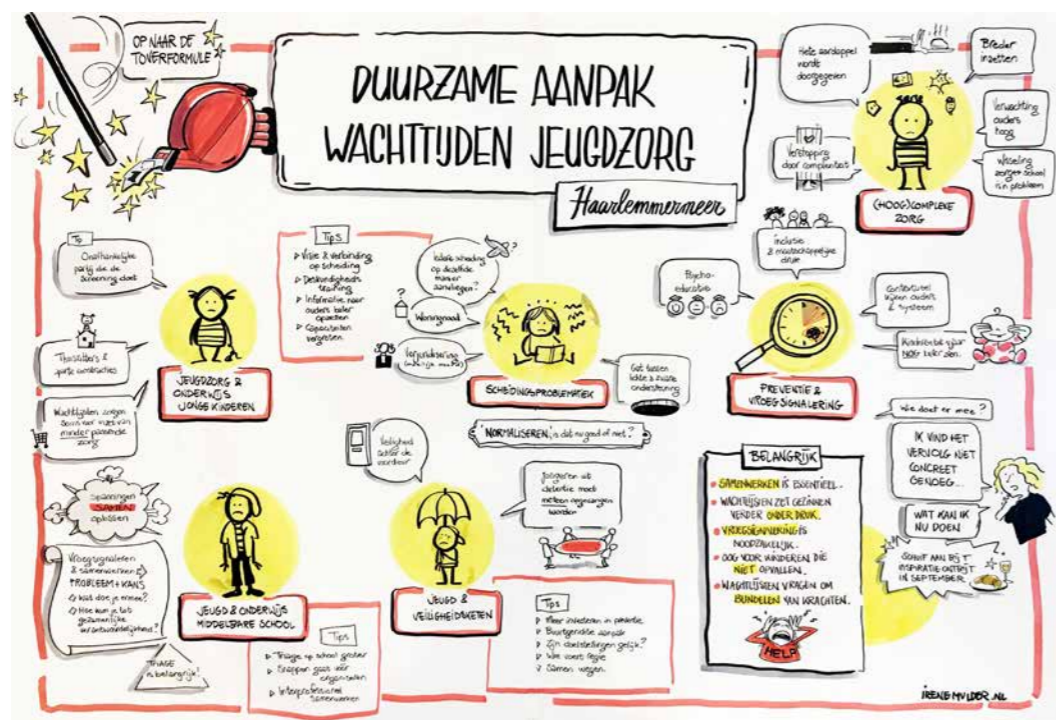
OP NAAR DE TOVERFORMULE

DUURZAME AANPAK WACHTTIJDEN JEUGDZORG

Haarlemmermeer

Hete aardappel wordt doorgegeven

Breder inzetten

Verwachting ouders hoog

Wisseling zorgen school is in probleem

Verstopping door complexiteit

(HOOG) COMPLEXE ZORG

Tip

Onafhankelijke partij die de screening doet

JEUGDZORG & ONDERWIJS JONGE KINDEREN

Thuisblijvers & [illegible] contracten

Wachttijden zorgen soms voor inzet van minder passende zorg

Tips

Visie & verbinding op scheiding

Deskundigheids training

Informatie naar ouders toe opschalen

Capaciteiten vergroten

Ideale scheiding op dezelfde manier aanvliegen?

Woningnood

Verandering (andere media)

SCHEIDINGSPROBLEMATIEK

Gat tussen lichte & zware ondersteuning

Inclusie & maatschappelijke druk

Psycho-educatie

Contextueel kijken ouders & systeem

Kinderen die jaar NOG later zien.

PREVENTIE & VROEGSIGNALERING

"NORMALISEREN" is dat nu goed of niet?

Veiligheid achter de voordeur

Spanningen SAMEN oplossen

Vroegsignaleren & samenwerken = PROBLEEM + KANS

Wat doe je ermee?

Hoe kun je tot gezamenlijke verantwoordelijkheid?

JEUGD & ONDERWIJS MIDDELBARE SCHOOL

Tips

Triage op school zetten

Stappen gaan voor zorgen

Interprofessioneel samenwerken

TRIAGE is belangrijk!

Jongeren uit delictie moet meteen geholpen worden

JEUGD & VEILIGHEIDSKETEN

Tips

Meer investeren in preventie

Buurtgerichte aanpak

Zijn doelstellingen gelijk?

Wie voert regie

Samen vragen.

Wie doet er mee?

BELANGRIJK

SAMENWERKEN IS ESSENTIEEL.

WACHTLIJSTEN ZET GEZINNEN VERDER ONDER DRUK.

VROEGSIGNALERING IS NOODZAKELIJK.

OOG VOOR KINDEREN DIE NIET OPVALLEN.

WACHTLIJSTEN VRAGEN OM BUNDELEN VAN KRACHTEN.

HELP

IK VIND HET VERVOLG NIET CONCREET GENOEG.

WAT KAN IK NU DOEN

SCHUIF AAN BIJ 'T INSPIRATIE ONTBIJT IN SEPTEMBER

IRENEMULDER.NL